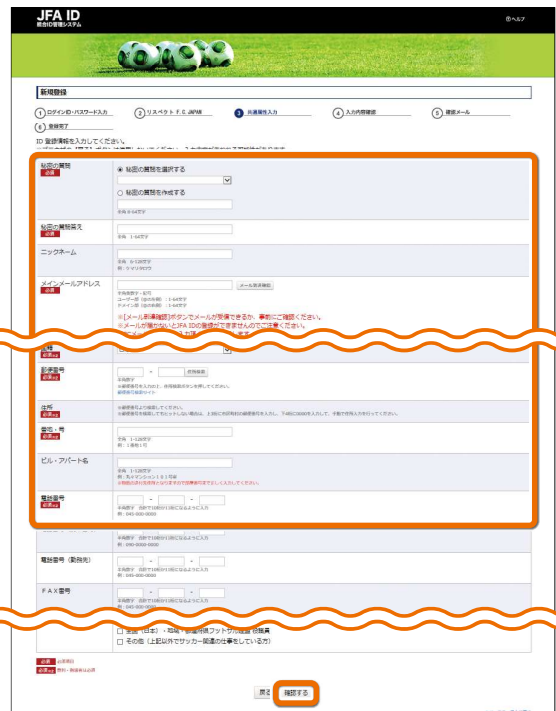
JFA ID
統合ID管理システム

ヘルプ

新規登録

1 ログインID・パスワード入力
2 リスペクト F.C. JAPAN
3 共通属性入力
4 入力内容確認
5 確認メール
6 登録完了

ID 登録情報を入力してください。

秘密の質問
必須
● 秘密の質問を選択する
○ 秘密の質問を作成する
全角 0-64文字

秘密の質問答え
必須
全角 1-64文字

ニックネーム
全角 0-128文字
例：リスペクトF.C.

メインメールアドレス
必須
メール到達確認
半角英数字・記号
ユーザー名（@の左側）：1-64文字
ドメイン名（@の右側）：1-64文字
※[メール到達確認]ボタンでメールが受信できるか、事前にご確認ください。
※メールが届かないとJFA IDの登録ができませんのでご注意ください。

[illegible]
必須

郵便番号
必須
-
住所検索
半角数字
※郵便番号を入力の上、住所検索ボタンを押してください。
郵便番号検索サイト

住所
必須
※郵便番号より自動で入力されます。
※郵便番号を検索してもヒットしない場合は、上位に住所有効の郵便番号を入力し、下位に0000を入力して、手動で住所入力を行ってください。

番地・号
必須
全角 1-128文字
例：1番地1号

ビル・アパート名
全角 1-128文字
例：丸ビルマンション101号室
※物件名がある場合は必ず入力してください。

電話番号
必須
- -
半角数字 合計で10桁か11桁になるように入力
例：045-000-0000

半角数字 合計で10桁か11桁になるように入力
例：090-0000-0000

電話番号（勤務先）
- -
半角数字 合計で10桁か11桁になるように入力
例：045-000-0000

FAX番号
- -
例：045-000-0000

□ 全国（日本）・地域・都道府県フットサル協会 役職員
□ その他（上記以外でサッカー関連の仕事をしている方）

必須 必須項目
必須(選択) 数同一選択肢は必須

戻る　確認する